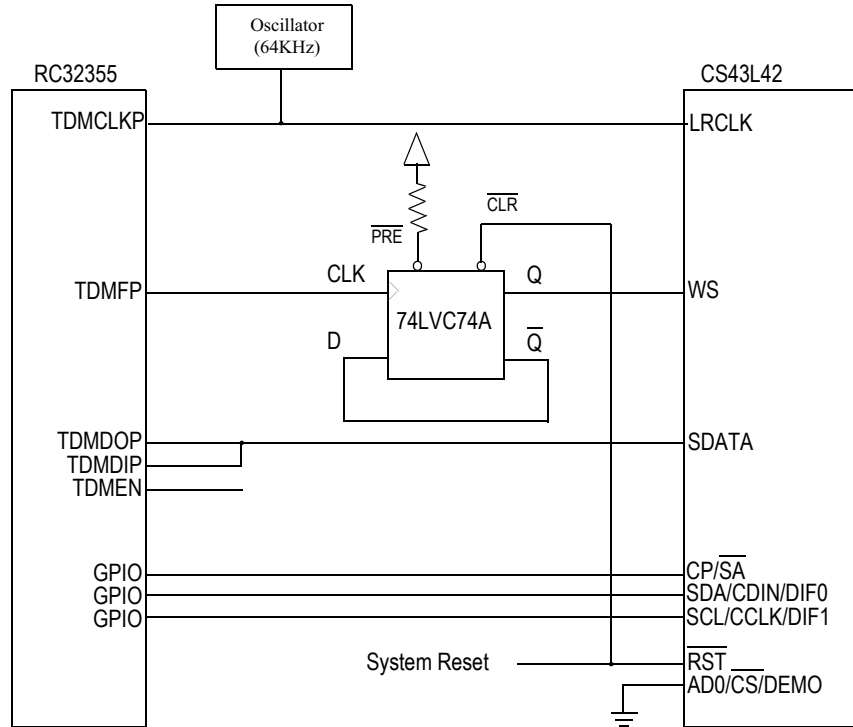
Oscillator (64KHz)

RC32355

CS43L42

TDMCLKP

LRCLK

$\overline{PRE}$

$\overline{CLR}$

CLK

Q

TDMFP

74LVC74A

WS

D

$\overline{Q}$

TDMDOP

TDMDIP

TDMEN

SDATA

GPIO

GPIO

GPIO

CP/$\overline{SA}$

SDA/CDIN/DIF0

SCL/CCLK/DIF1

System Reset

$\overline{RST}$

AD0/$\overline{CS}$/DEMO